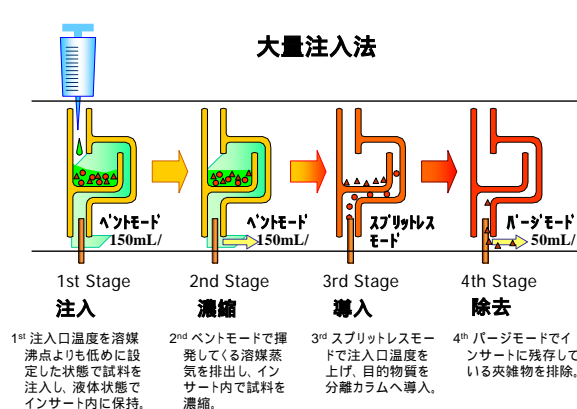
大量注入法

ベントモード
150mL/

ベントモード
150mL/

スプリットレス
モード

パージモード
50mL/

1st Stage
注入

2nd Stage
濃縮

3rd Stage
導入

4th Stage
除去

1st 注入口温度を溶媒沸点よりも低めに設定した状態で試料を注入し、液体状態でインサート内に保持。

2nd ベントモードで揮発してくる溶媒蒸気を排出し、インサート内で試料を濃縮。

3rd スプリットレスモードで注入口温度を上げ、目的物質を分離カラムへ導入。

4th パージモードでインサートに残存している夾雑物を排除。